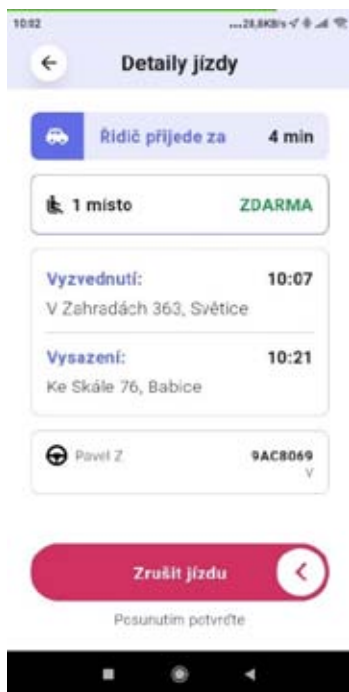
10:02

...28,8KB/s

Detaily jízdy

Řidič přijede za 4 min

1 místo ZDARMA

Vyzvednutí: 10:07
V Zahradách 363, Světice

Vysazení: 10:21
Ke Skále 76, Babice

Pavel Z 9AC8069
V

Zrušit jízdu

Posunutím potvrďte